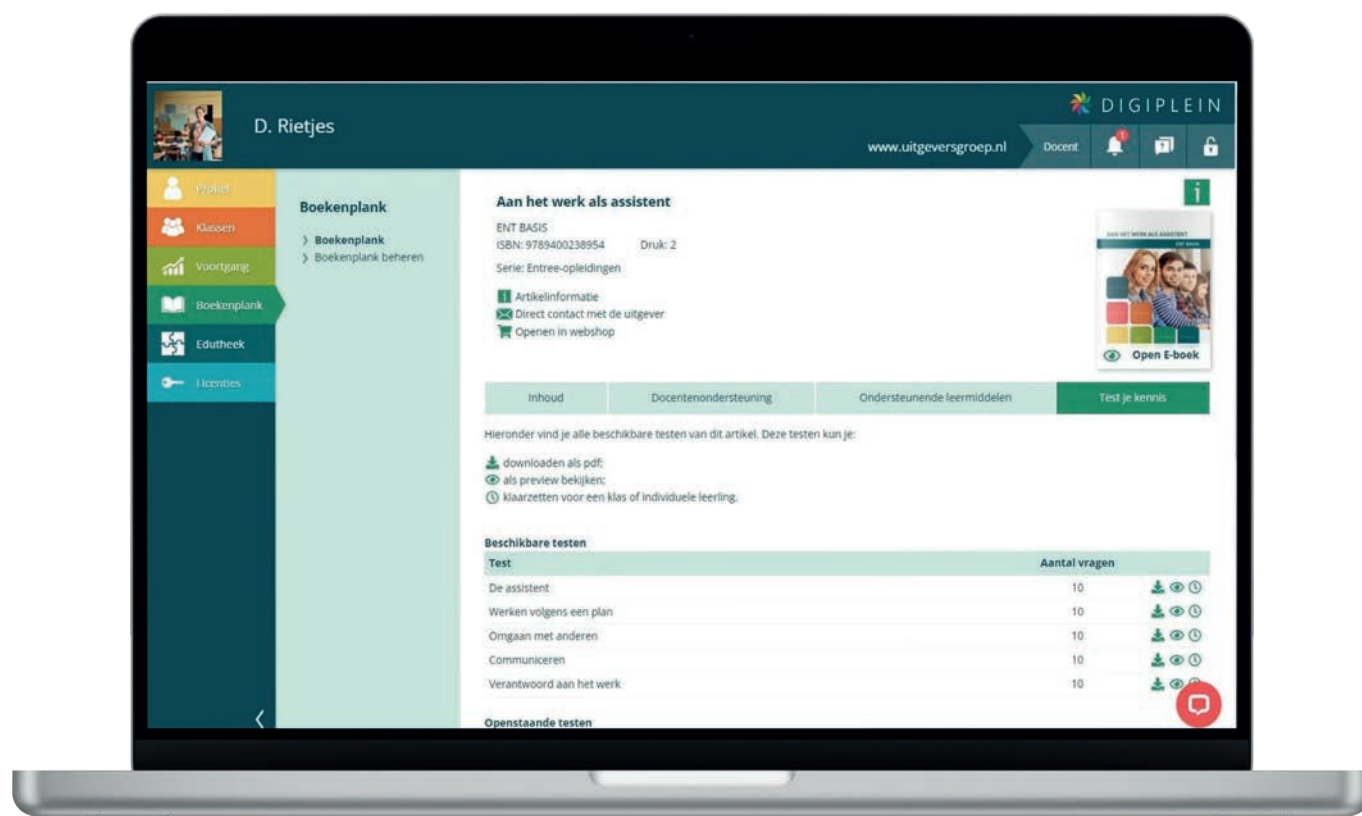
D. Rietjes

DIGIPLEIN

www.uitgeversgroep.nl Docent 1

Profiel
Klassen
Voortgang
Boekenplank
Edutheek
Licenties

Boekenplank
Boekenplank
Boekenplank beheren

Aan het werk als assistent
ENT BASIS
ISBN: 9789400238954 Druk: 2
Serie: Entree-opleidingen

Artikelinformatie
Direct contact met de uitgever
Openen in webshop

AAN HET WERK ALS ASSISTENT
ENT BASIS

Open E-boek

| Inhoud | Docentenondersteuning | Ondersteunende leermiddelen | Test je kennis |
|---|---|---|---|

Hieronder vind je alle beschikbare testen van dit artikel. Deze testen kun je:

downloaden als pdf;
als preview bekijken;
klaarzetten voor een klas of individuele leerling.

Beschikbare testen

| Test | Aantal vragen |
|---|---|
| De assistent | 10 |
| Werken volgens een plan | 10 |
| Omgaan met anderen | 10 |
| Communiceren | 10 |
| Verantwoord aan het werk | 10 |

Openstaande testen